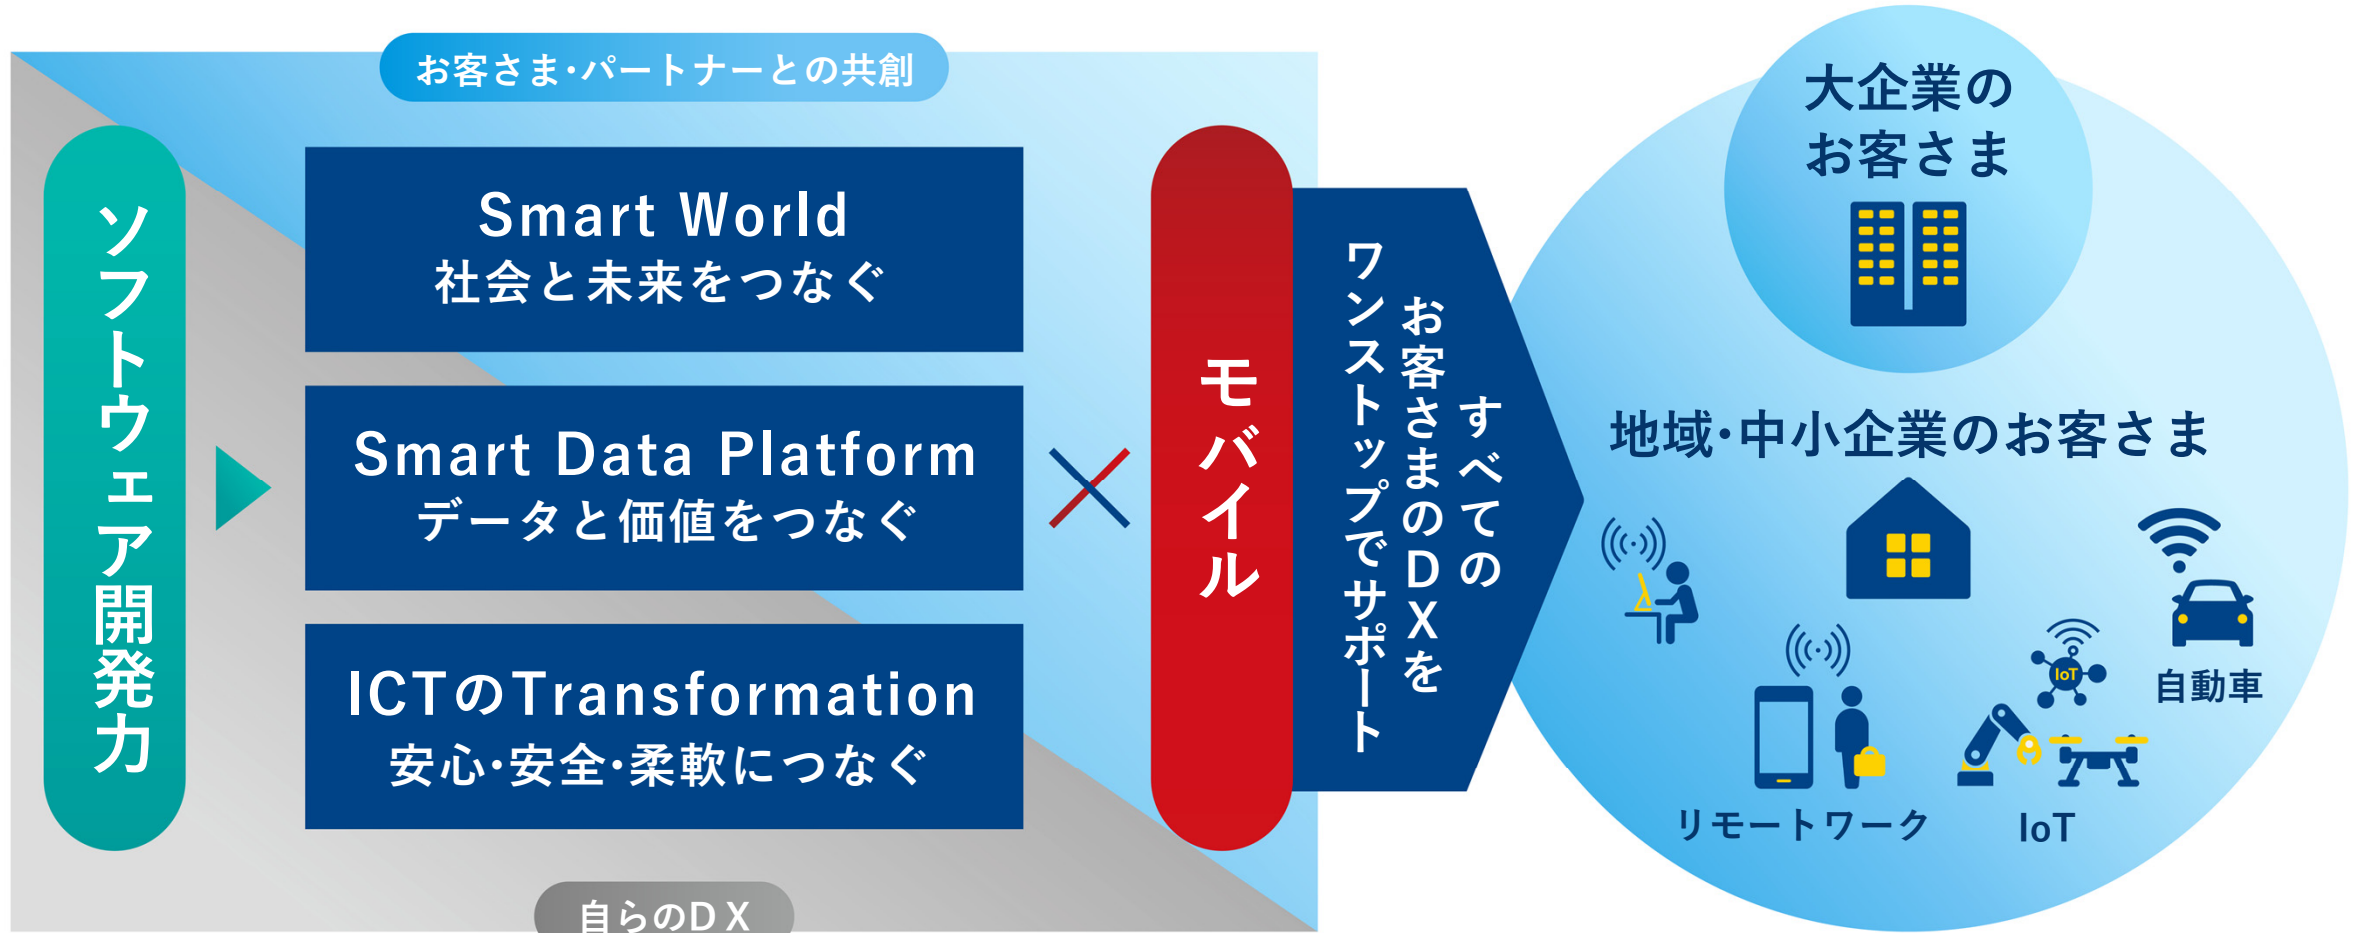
お客さま・パートナーとの共創

ソフトウェア開発力

Smart World
社会と未来をつなぐ

Smart Data Platform
データと価値をつなぐ

ICTのTransformation
安心・安全・柔軟につなぐ

×

モバイル

すべてのお客さまのDXをワンストップでサポート

大企業のお客さま

地域・中小企業のお客さま

IoT

自動車

リモートワーク

IoT

自らのDX